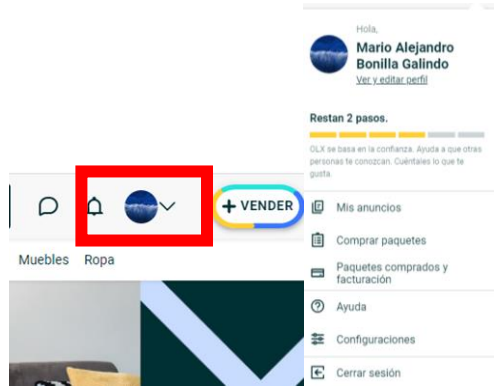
+ VENDER

Muebles Ropa

Hola,

Mario Alejandro Bonilla Galindo

Ver y editar perfil

Restan 2 pasos.

OLX se basa en la confianza. Ayuda a que otras personas te conozcan. Cuéntales lo que te gusta.

Mis anuncios

Comprar paquetes

Paquetes comprados y facturación

Ayuda

Configuraciones

Cerrar sesión